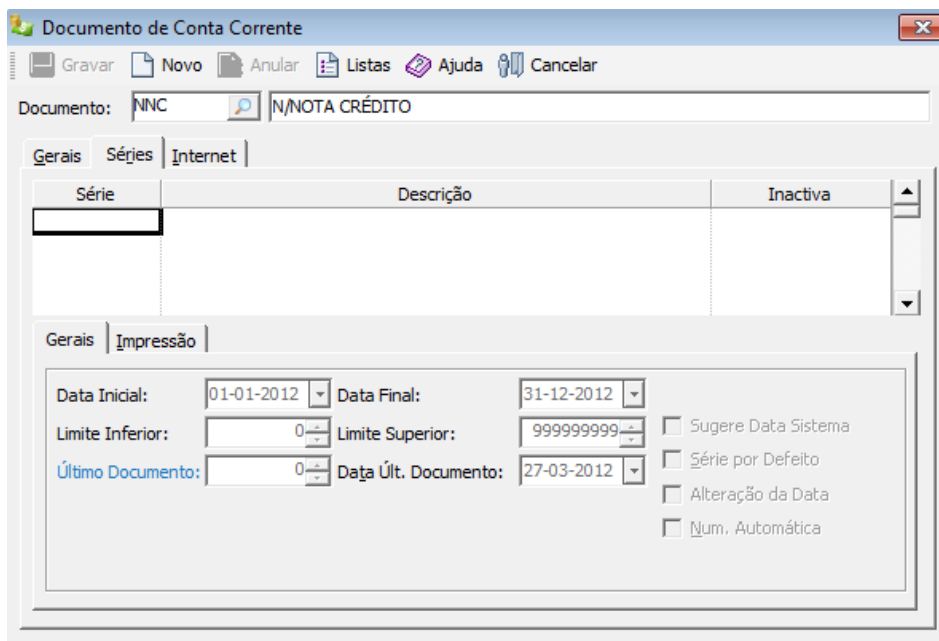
Documento de Conta Corrente

Gravar Novo Anular Listas Ajuda Cancelar

Documento: NNC N/NOTA CRÉDITO

Gerais Séries Internet

| Série | Descrição | Inactiva |
|---|---|---|
| | | |

Gerais Impressão

Data Inicial: 01-01-2012 Data Final: 31-12-2012

Limite Inferior: 0 Limite Superior: 999999999

Último Documento: 0 Data Últ. Documento: 27-03-2012

Sugere Data Sistema

Série por Defeito

Alteração da Data

Num. Automática